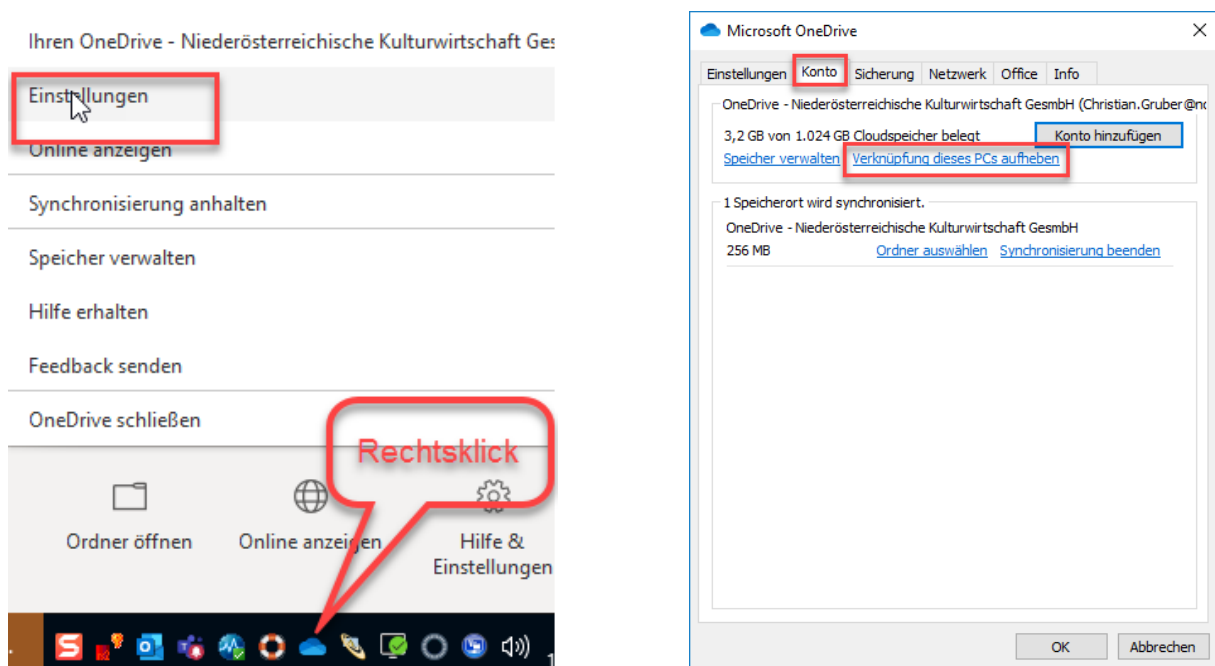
Ihren OneDrive - Niederösterreichische Kulturwirtschaft Ges

Einstellungen

Online anzeigen

Synchronisierung anhalten

Speicher verwalten

Hilfe erhalten

Feedback senden

OneDrive schließen

Rechtsklick

Ordner öffnen

Online anzeigen

Hilfe & Einstellungen

Microsoft OneDrive

Einstellungen | Konto | Sicherung | Netzwerk | Office | Info

OneDrive - Niederösterreichische Kulturwirtschaft GesmbH (Christian.Gruber@n

3,2 GB von 1.024 GB Cloudspeicher belegt

Konto hinzufügen

Speicher verwalten

Verknüpfung dieses PCs aufheben

1 Speicherort wird synchronisiert.

OneDrive - Niederösterreichische Kulturwirtschaft GesmbH

256 MB

Ordner auswählen

Synchronisierung beenden

OK

Abbrechen